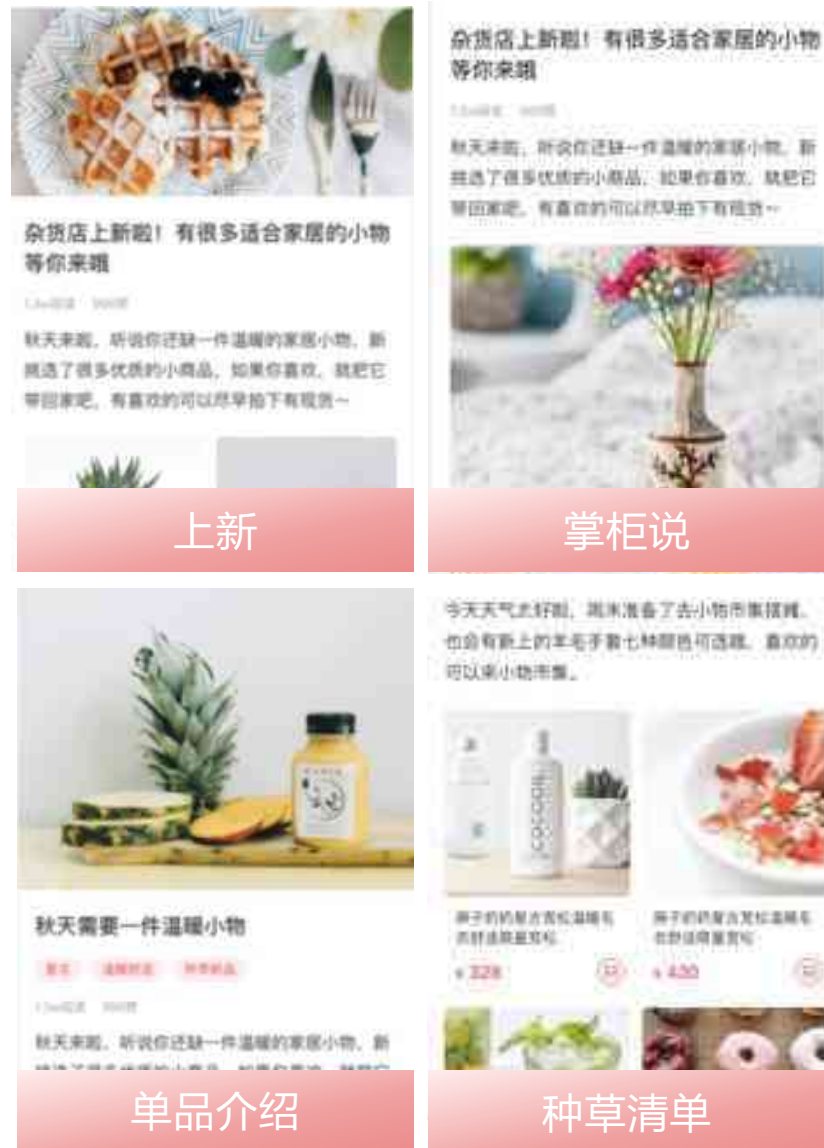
杂货店上新啦！有很多适合家居的小物等你来哦

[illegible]

秋天来啦，听说你还缺一件温暖的家居小物，新挑选了很多优质的小商品，如果你喜欢，就把它带回家吧，有喜欢的可以尽早抢下有现货~

上新

杂货店上新啦！有很多适合家居的小物等你来哦

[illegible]

秋天来啦，听说你还缺一件温暖的家居小物，新挑选了很多优质的小商品，如果你喜欢，就把它带回家吧，有喜欢的可以尽早抢下有现货~

掌柜说

秋天需要一件温暖小物

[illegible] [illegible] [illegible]

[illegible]

秋天来啦，听说你还缺一件温暖的家居小物，新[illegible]

单品介绍

今天天气太好啦，周末准备了去小物市集摆摊，也会有新上的羊毛手套七种颜色可选哦，喜欢的可以来小物市集。

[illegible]

¥ 328

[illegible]

¥ 420

种草清单